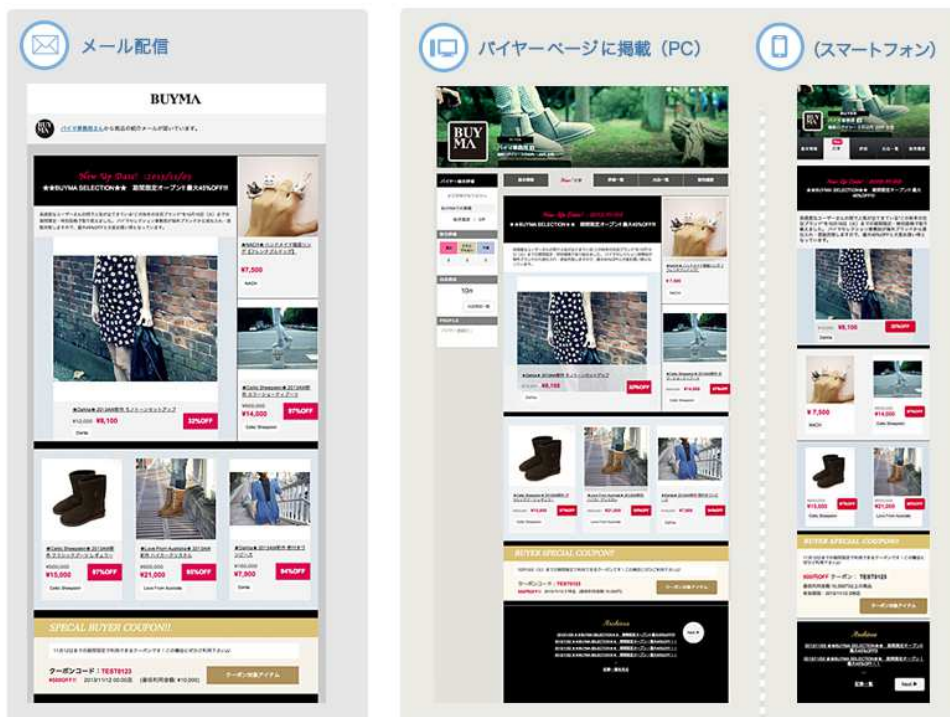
メール配信

BUYMA

バイマ株式会社さんから商品の紹介メールが届いています。

New Up Date!! :2013/11/01
★★BUYMA SELECTION★★ 期間限定オープン★最大45%OFF!!

★NACH★ ハンドメイド指輪リング【フレンチブルドッグ】
¥7,500
NACH

★Celtic Sheepskin★ 2013AW新作 ムートンブーツ
¥14,000
37%OFF
Celtic Sheepskin

★Dahlia★ 2013AW新作 ちりばめワンピース
¥12,000 ¥9,100
32%OFF
Dahlia

★Celtic Sheepskin★ 2013AW新作
¥15,000
37%OFF
Celtic Sheepskin

★Love From Australia★ 2013AW新作
¥21,000
65%OFF
Love From Australia

★Dahlia★ 2013AW新作
¥7,900
34%OFF
Dahlia

SPECIAL BUYER COUPON!!

クーポンコード：TEST0123
¥500OFF!!
クーポン対象アイテム

バイヤーページに掲載（PC）

BUY MA

New!

BUYER SPECIAL COUPON!!

クーポンコード：TEST0123

クーポン対象アイテム

Archives

（スマートフォン）

¥9,100
32%OFF
Dahlia

¥7,500
NACH

¥14,000
37%OFF
Celtic Sheepskin

¥15,000
37%OFF
Celtic Sheepskin

¥21,000
65%OFF
Love From Australia

BUYER SPECIAL COUPON!!

500円OFF クーポン：TEST0123

クーポン対象アイテム

Archives

Next